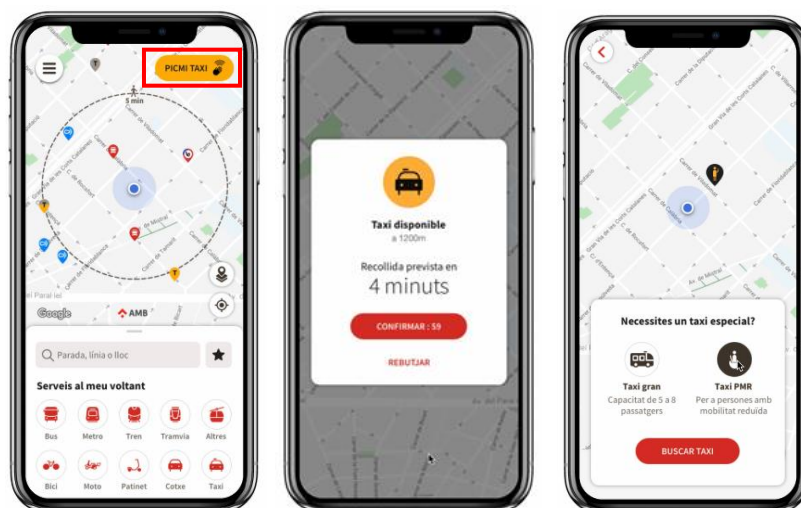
PICMI TAXI

5 min

Google

AMB

Parada, línia o lloc

Serveis al meu voltant

Bus
Metro
Tren
Tramvia
Altres
Bici
Moto
Patinet
Cotxe
Taxi

Taxi disponible
a 1200m

Recollida prevista en
4 minuts

CONFIRMAR : 59

REBUTJAR

Necessites un taxi especial?

Taxi gran
Capacitat de 5 a 8 passatgers

Taxi PMR
Per a persones amb mobilitat reduïda

BUSCAR TAXI